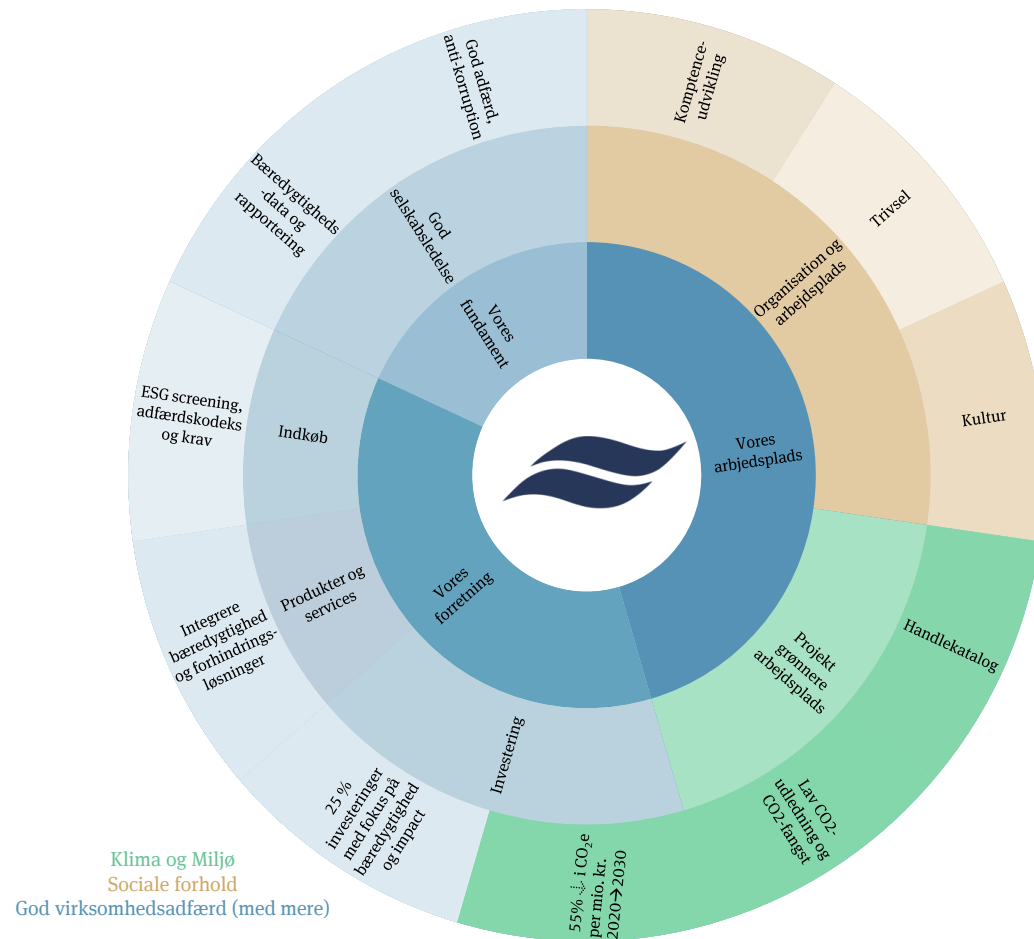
God adfærd, anti-korruption

Kompetence-udvikling

Trivsel

Kultur

Bæredygtigheds -data og rapportering

God selskabsledelse

Organisation og arbejdsplads

Vores fundament

ESG screening, adfærdskodeks og krav

Indkøb

Vores arbejdsplads

Vores forretning

Produkter og services

Integrere bæredygtighed og forhindrings-løsninger

Handlekatalog

Projekt grønnere arbejdsplads

Investering

25 % investeringer med fokus på bæredygtighed og impact

Lav CO2-udledning og CO2-fangst

55% ⇓ i $CO_2e$ per mio. kr. 2020→2030

Klima og Miljø
Sociale forhold
God virksomhedsadfærd (med mere)